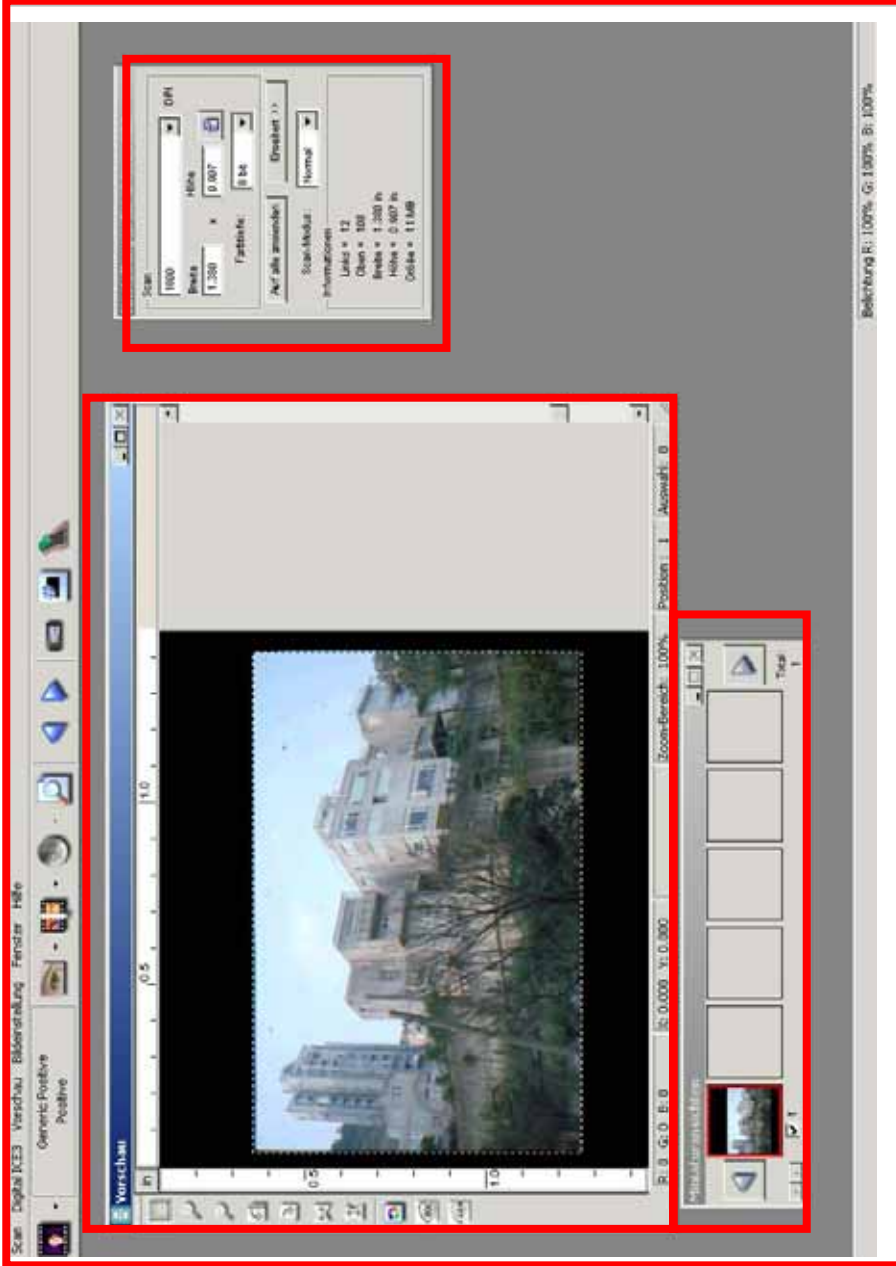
Scan Digital ICE3 Vorschau Bildeinstellung Fenster Hilfe

Generic Positive
Positive

Vorschau

in

0.5

1.0

0.5

1.0

R: 0 G: 0 B: 0

X: 0.000 Y: 0.000

Zoom-Bereich: 100%

Position: 1

Auswahl: 0

Miniaturansichten

1

Total
1

Scan
1600
DPI
Breite
Höhe
1.358
x
0.907
Farbtiefe
8 Bit
Auf alle anwenden
Einstellen >>
Scan-Modus:
Normal
Informationen
Links = 12
Oben = 108
Breite = 1.358 in
Höhe = 0.907 in
Größe = 11 MB

Belichtung R: 100% G: 100% B: 100%